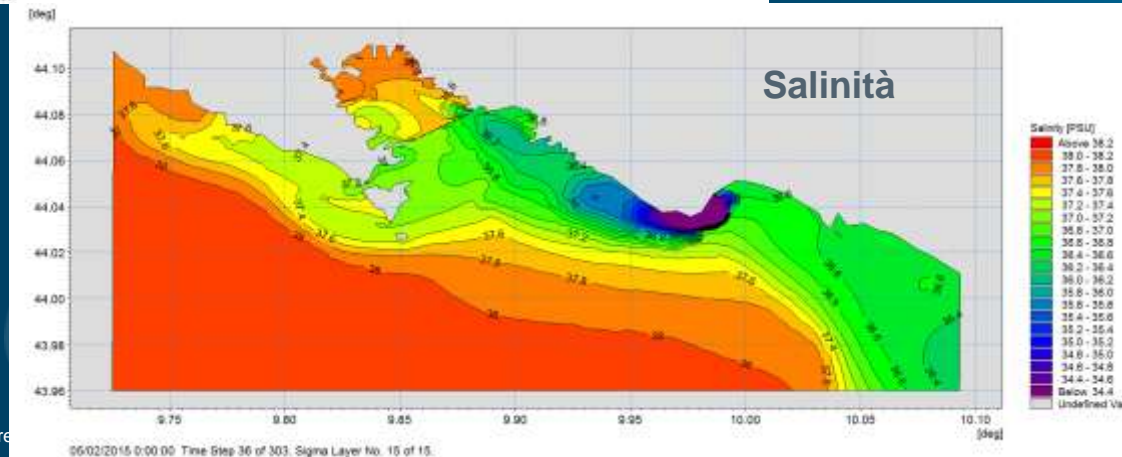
[deg]
44.10
44.08
44.06
44.04
44.02
44.00
43.98
43.96

Salinità

Salinity [PSU]
Above 38.2
38.0 - 38.2
37.8 - 38.0
37.6 - 37.8
37.4 - 37.6
37.2 - 37.4
37.0 - 37.2
36.8 - 37.0
36.6 - 36.8
36.4 - 36.6
36.2 - 36.4
36.0 - 36.2
35.8 - 36.0
35.6 - 35.8
35.4 - 35.6
35.2 - 35.4
35.0 - 35.2
34.8 - 35.0
34.6 - 34.8
34.4 - 34.6
Below 34.4
Undefined Va

37.6
38
37.8
37.6
37.2
37
36.8
36.6
36.4
36.2
38
37.8
37.6
37.4
37.2
37
36.8
36.6
36.4
38
38
38

9.75
9.80
9.85
9.90
9.95
10.00
10.05
10.10
[deg]

05/02/2015 0:00:00 Time Step 36 of 303. Sigma Layer No. 15 of 15.